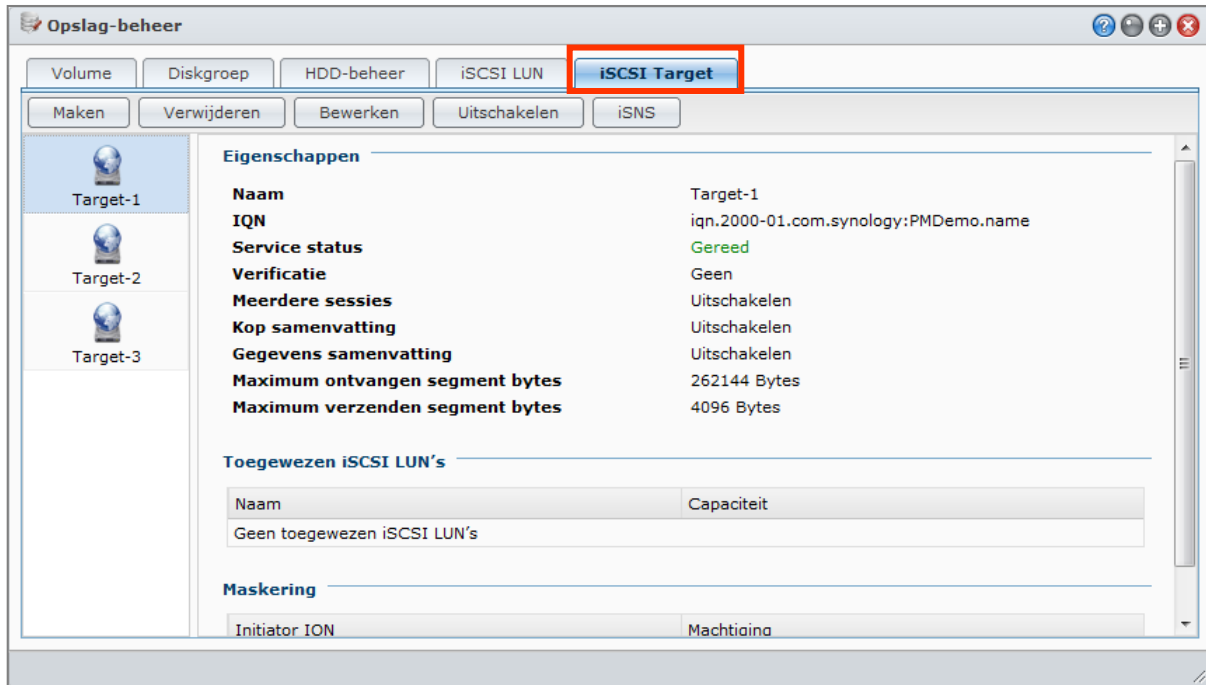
Opslag-beheer

Volume | Diskgroep | HDD-beheer | iSCSI LUN | iSCSI Target

Maken | Verwijderen | Bewerken | Uitschakelen | iSNS

Target-1
Target-2
Target-3

Eigenschappen

| | |
|---|---|
| Naam | Target-1 |
| IQN | iqn.2000-01.com.synology:PMDemo.name |
| Service status | Gereed |
| Verificatie | Geen |
| Meerdere sessies | Uitschakelen |
| Kop samenvatting | Uitschakelen |
| Gegevens samenvatting | Uitschakelen |
| Maximum ontvangen segment bytes | 262144 Bytes |
| Maximum verzenden segment bytes | 4096 Bytes |

Toegewezen iSCSI LUN's

| Naam | Capaciteit |
|---|---|
| Geen toegewezen iSCSI LUN's | |

Maskering

| Initiator IQN | Machtiging |
|---|---|